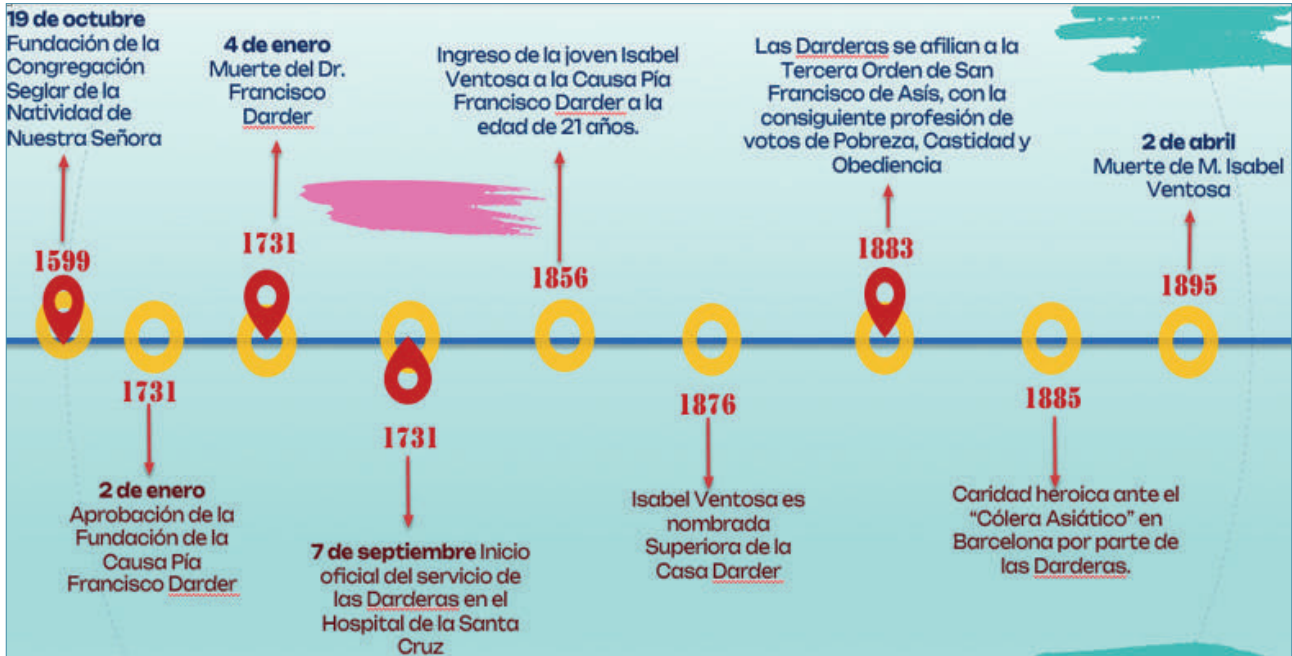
19 de octubre
Fundación de la Congregación Seglar de la Natividad de Nuestra Señora

1599

4 de enero
Muerte del Dr. Francisco Darder

1731

Ingreso de la joven Isabel Ventosa a la Causa Pía Francisco Darder a la edad de 21 años.

1856

Las Darderas se afilian a la Tercera Orden de San Francisco de Asís, con la consiguiente profesión de votos de Pobreza, Castidad y Obediencia

1883

2 de abril
Muerte de M. Isabel Ventosa

1895

1731

2 de enero
Aprobación de la Fundación de la Causa Pía Francisco Darder

1731

7 de septiembre Inicio oficial del servicio de las Darderas en el Hospital de la Santa Cruz

1876

Isabel Ventosa es nombrada Superiora de la Casa Darder

1885

Caridad heroica ante el "Cólera Asiático" en Barcelona por parte de las Darderas.